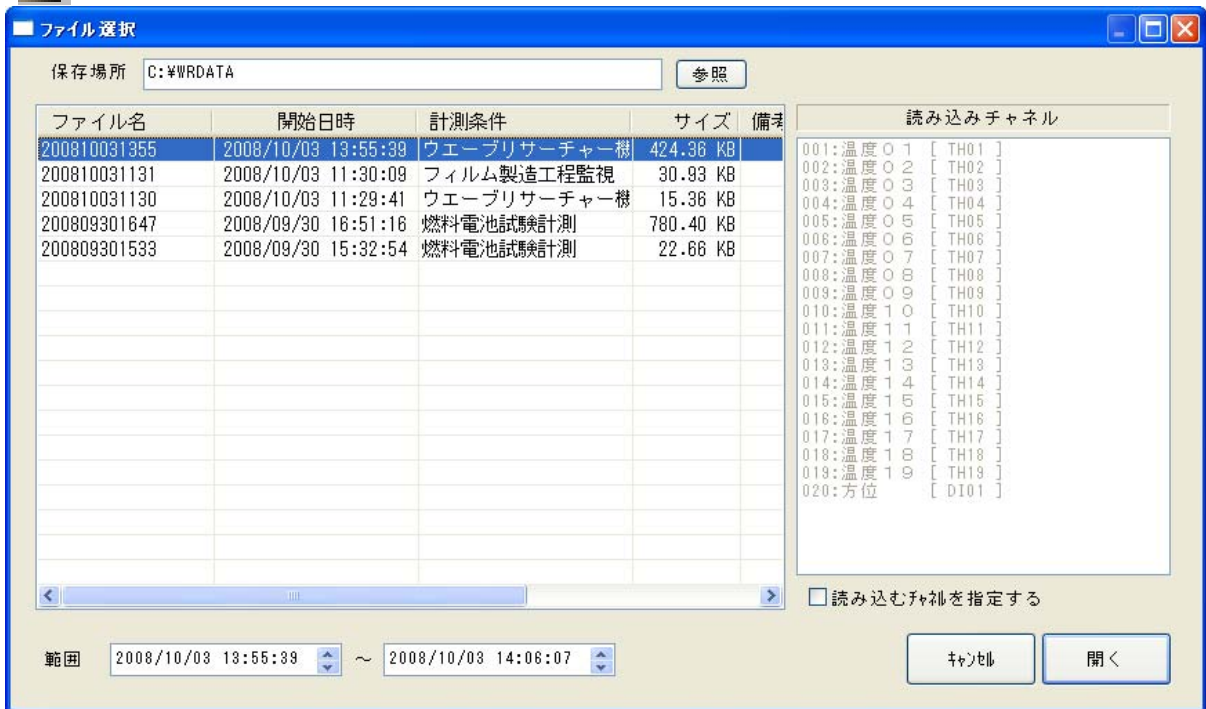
ファイル選択

保存場所 C:¥WRDATA 参照

| ファイル名 | 開始日時 | 計測条件 | サイズ | 備考 |
|---|---|---|---|---|
| 200810031355 | 2008/10/03 13:55:39 | ウエーブリサーチャー楔 | 424.36 KB | |
| 200810031131 | 2008/10/03 11:30:09 | フィルム製造工程監視 | 30.93 KB | |
| 200810031130 | 2008/10/03 11:29:41 | ウエーブリサーチャー楔 | 15.36 KB | |
| 200809301647 | 2008/09/30 16:51:16 | 燃料電池試験計測 | 780.40 KB | |
| 200809301533 | 2008/09/30 15:32:54 | 燃料電池試験計測 | 22.66 KB | |

読み込みチャネル
001:温度01 [ TH01 ]
002:温度02 [ TH02 ]
003:温度03 [ TH03 ]
004:温度04 [ TH04 ]
005:温度05 [ TH05 ]
006:温度06 [ TH06 ]
007:温度07 [ TH07 ]
008:温度08 [ TH08 ]
009:温度09 [ TH09 ]
010:温度10 [ TH10 ]
011:温度11 [ TH11 ]
012:温度12 [ TH12 ]
013:温度13 [ TH13 ]
014:温度14 [ TH14 ]
015:温度15 [ TH15 ]
016:温度16 [ TH16 ]
017:温度17 [ TH17 ]
018:温度18 [ TH18 ]
019:温度19 [ TH19 ]
020:方位 [ DI01 ]

読み込むﾁｬﾈﾙを指定する

範囲 2008/10/03 13:55:39 ～ 2008/10/03 14:06:07

ｷｬﾝｾﾙ 開く